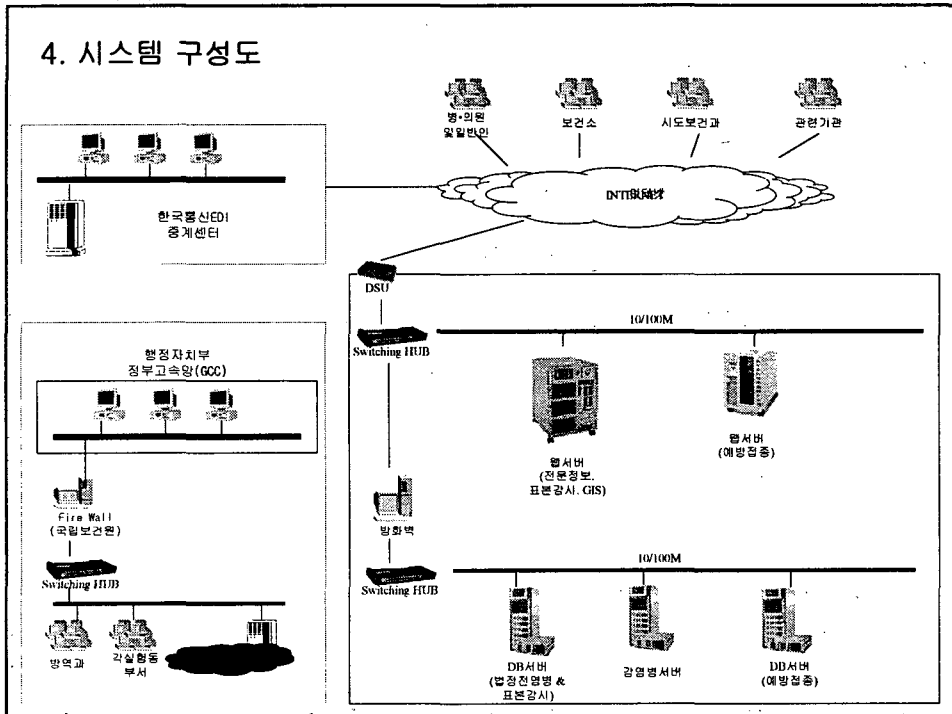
4. 시스템 구성도

병•의원
및일반인

보건소

시도보건과

관련기관

INTERNET

한국통신EDI
중계센터

DSU

Switching HUB

10/100M

웹서버
(전문정보,
표본감시, GIS)

웹서버
(예방접종)

행정자치부
정부고속망(GCC)

Fire Wall
(국립보건원)

Switching HUB

방역과

각실험동
부서

방화벽

Switching HUB

10/100M

DB서버
(법정전염병 &
표본감시)

감염병서버

DB서버
(예방접종)